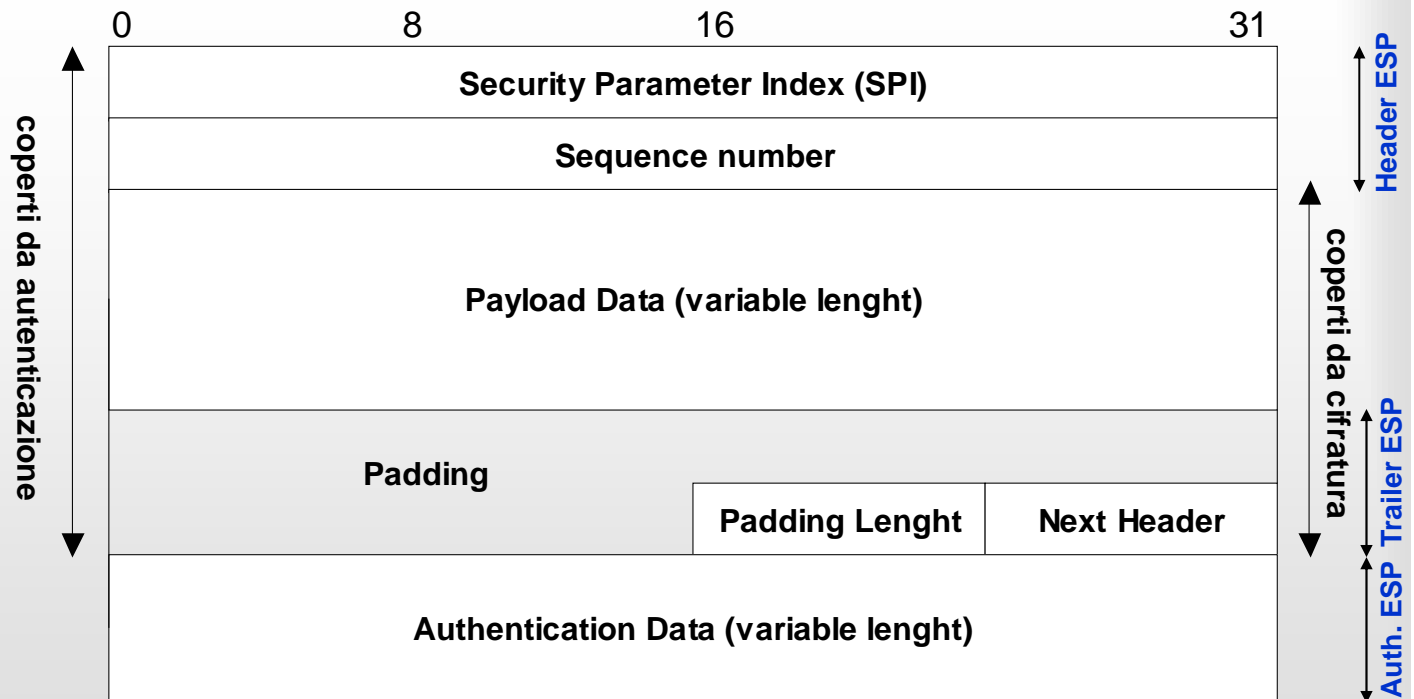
0 8 16 31

coperti da autenticazione

Security Parameter Index (SPI)

Sequence number

Payload Data (variable lenght)

Padding

Padding Lenght

Next Header

Authentication Data (variable lenght)

Header ESP

coperti da cifratura

Trailer ESP

Auth. ESP